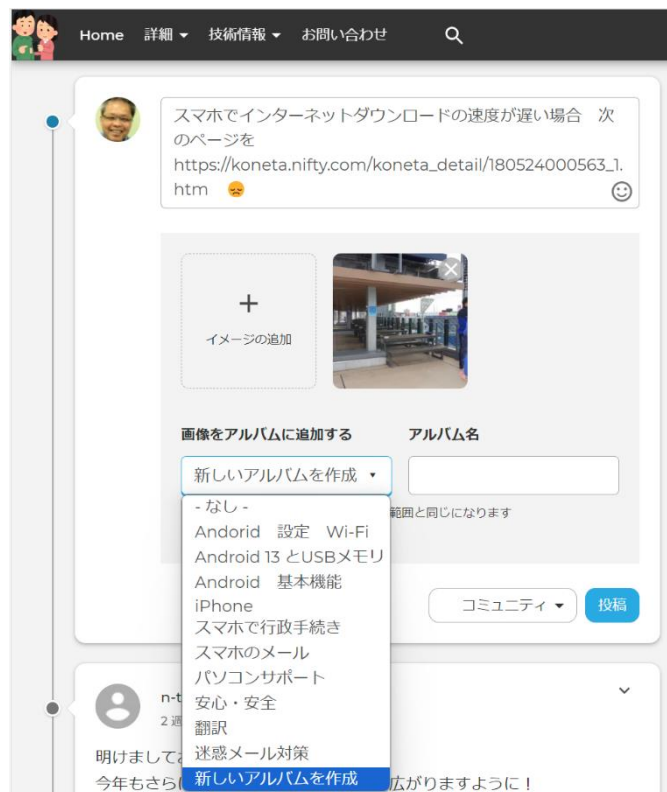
Home 詳細 ▾ 技術情報 ▾ お問い合わせ

スマホでインターネットダウンロードの速度が遅い場合 次のページを
https://koneta.nifty.com/koneta_detail/180524000563_1.htm

+
イメージの追加

画像をアルバムに追加する

アルバム名

新しいアルバムを作成 ▾

- なし -
Andorid 設定 Wi-Fi
Android 13 とUSBメモリ
Android 基本機能
iPhone
スマホで行政手続き
スマホのメール
パソコンサポート
安心・安全
翻訳
迷惑メール対策
新しいアルバムを作成

範囲と同じになります

コミュニティ ▾

投稿

n-t
2 週

明けまして
今年もさら
広がりますように！